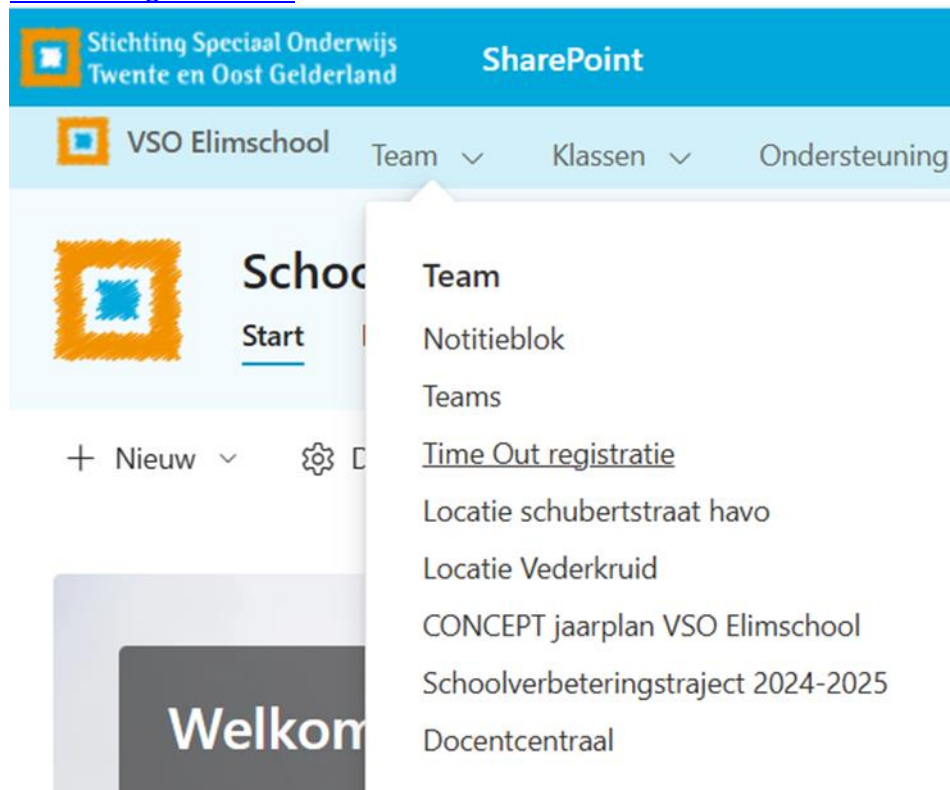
Stichting Speciaal Onderwijs Twente en Oost Gelderland

SharePoint

VSO Elimschool

Team

Klassen

Ondersteuning

Schoo

Start

+ Nieuw

D

Welkom

Team

Notitieblok

Teams

Time Out registratie

Locatie schubertstraat havo

Locatie Vederkruid

CONCEPT jaarplan VSO Elimschool

Schoolverbeteringstraject 2024-2025

Docentcentraal